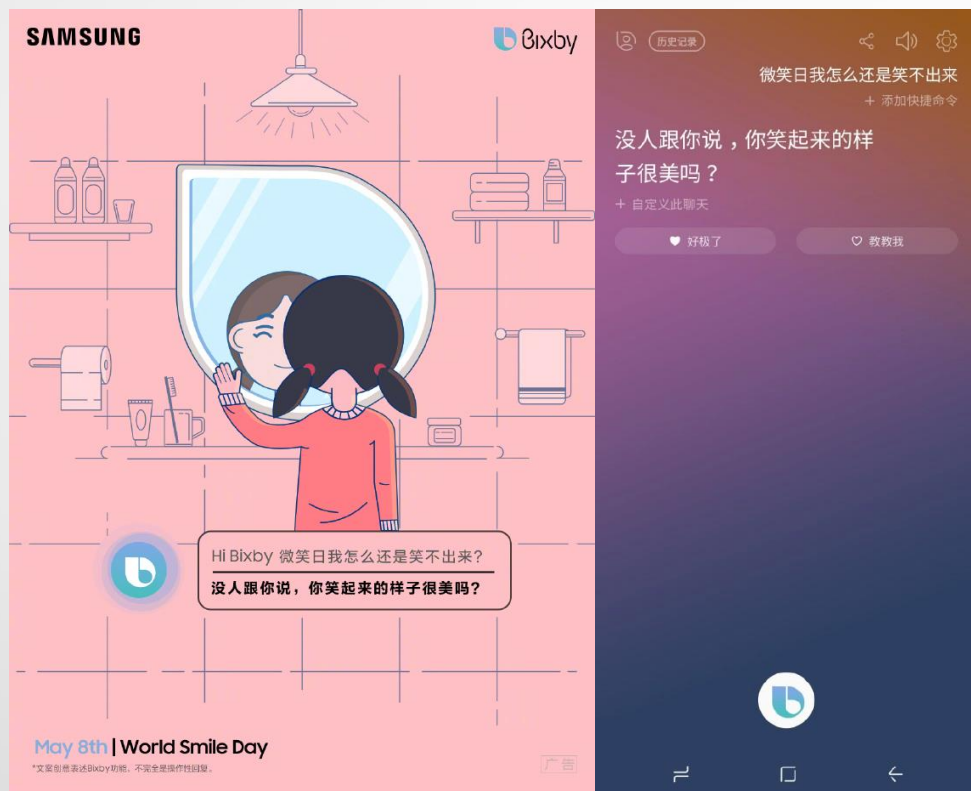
SAMSUNG

Bixby

Hi Bixby 微笑日我怎么还是笑不出来?
没人跟你说，你笑起来的样子很美吗?

May 8th | World Smile Day
*文案创意表述Bixby功能，不完全是操作性回复。

广告

历史记录

微笑日我怎么还是笑不出来
+ 添加快捷命令

没人跟你说，你笑起来的样子很美吗？
+ 自定义此聊天

好极了
教教我